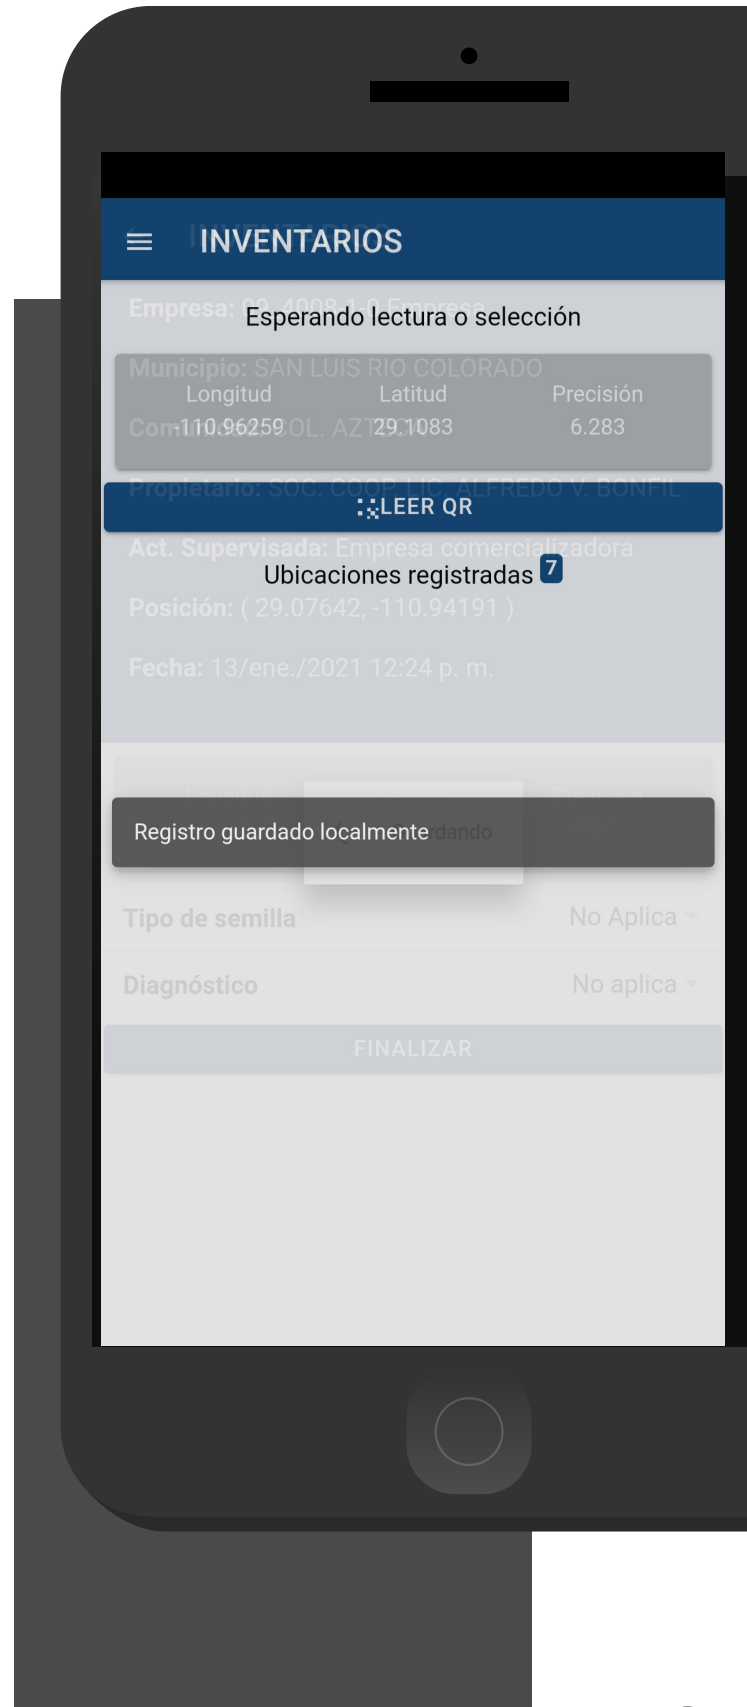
INVENTARIOS

Esperando lectura o selección

| Longitud | Latitud | Precisión |
|---|---|---|
| -110.96259 | 29.1083 | 6.283 |

LEER QR

Ubicaciones registradas 7

Empresa: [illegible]
Municipio: SAN LUIS RIO COLORADO
Comunidad: COL. AZT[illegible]
Propietario: SOC. COOP. LIC. ALFREDO V. BONFIL
Act. Supervisada: Empresa comercializadora
Posición: ( 29.07642, -110.94191 )
Fecha: 13/ene./2021 12:24 p. m.

Registro guardado localmente

Guardando

Tipo de semilla No Aplica
Diagnóstico No aplica

FINALIZAR